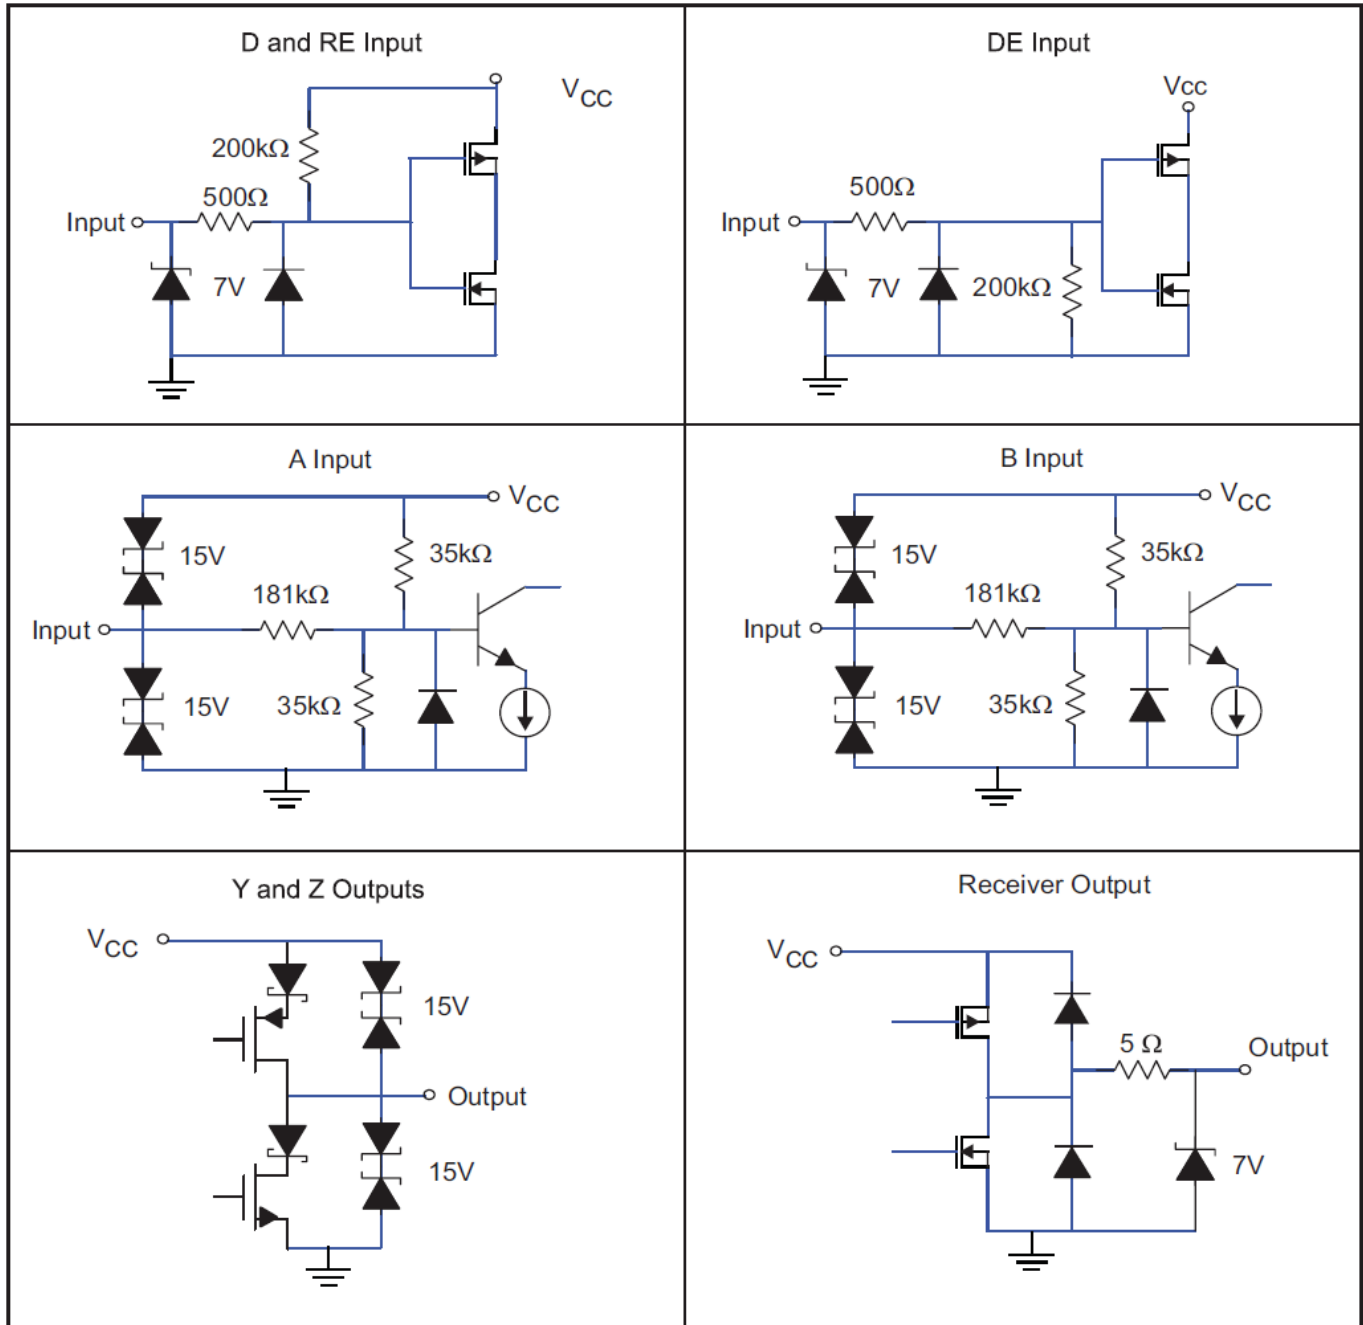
D and RE Input

$V_{CC}$

200kΩ

500Ω

Input

7V

DE Input

Vcc

500Ω

Input

7V

200kΩ

A Input

$V_{CC}$

15V

35kΩ

181kΩ

Input

15V

35kΩ

B Input

$V_{CC}$

15V

35kΩ

181kΩ

Input

15V

35kΩ

Y and Z Outputs

$V_{CC}$

15V

Output

15V

Receiver Output

$V_{CC}$

5 Ω

Output

7V